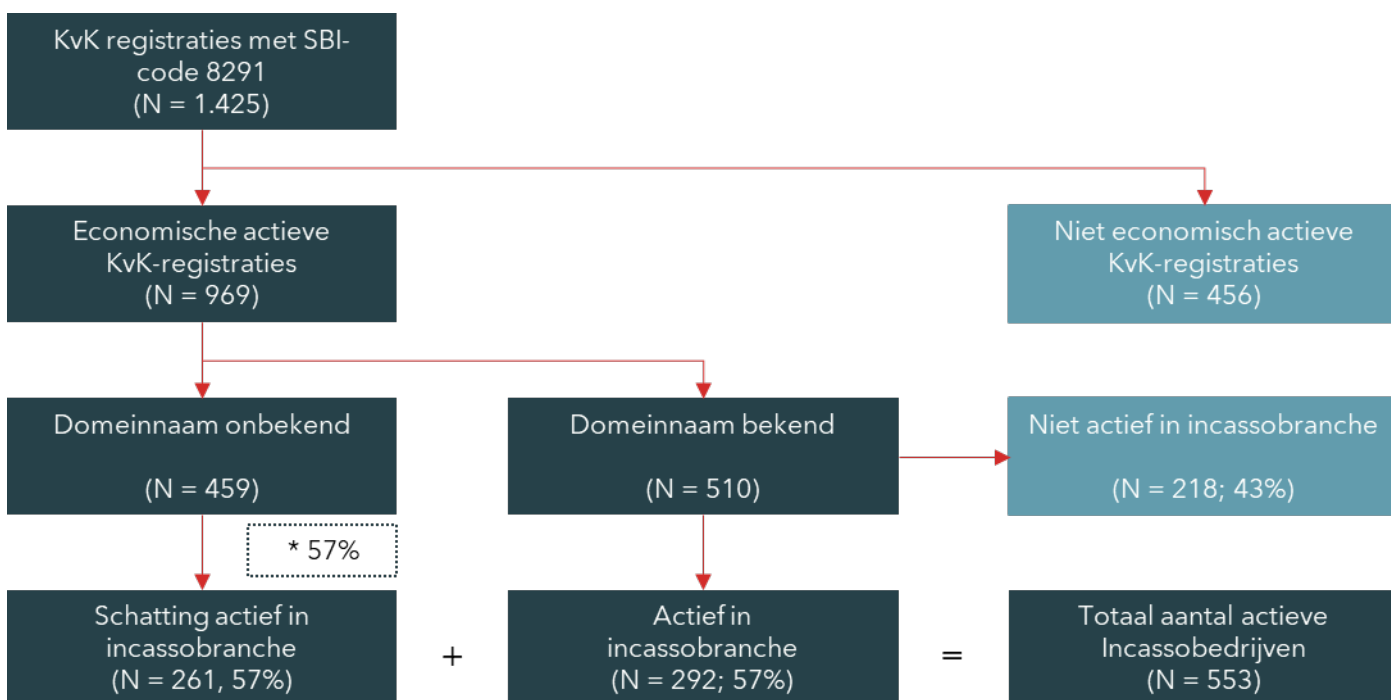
KvK registraties met SBI-code 8291
(N = 1.425)

Economische actieve KvK-registraties
(N = 969)

Niet economisch actieve KvK-registraties
(N = 456)

Domeinnaam onbekend

(N = 459)

Domeinnaam bekend

(N = 510)

Niet actief in incassobranche

(N = 218; 43%)

* 57%

Schatting actief in incassobranche
(N = 261, 57%)

+

Actief in incassobranche
(N = 292; 57%)

=

Totaal aantal actieve Incassobedrijven
(N = 553)